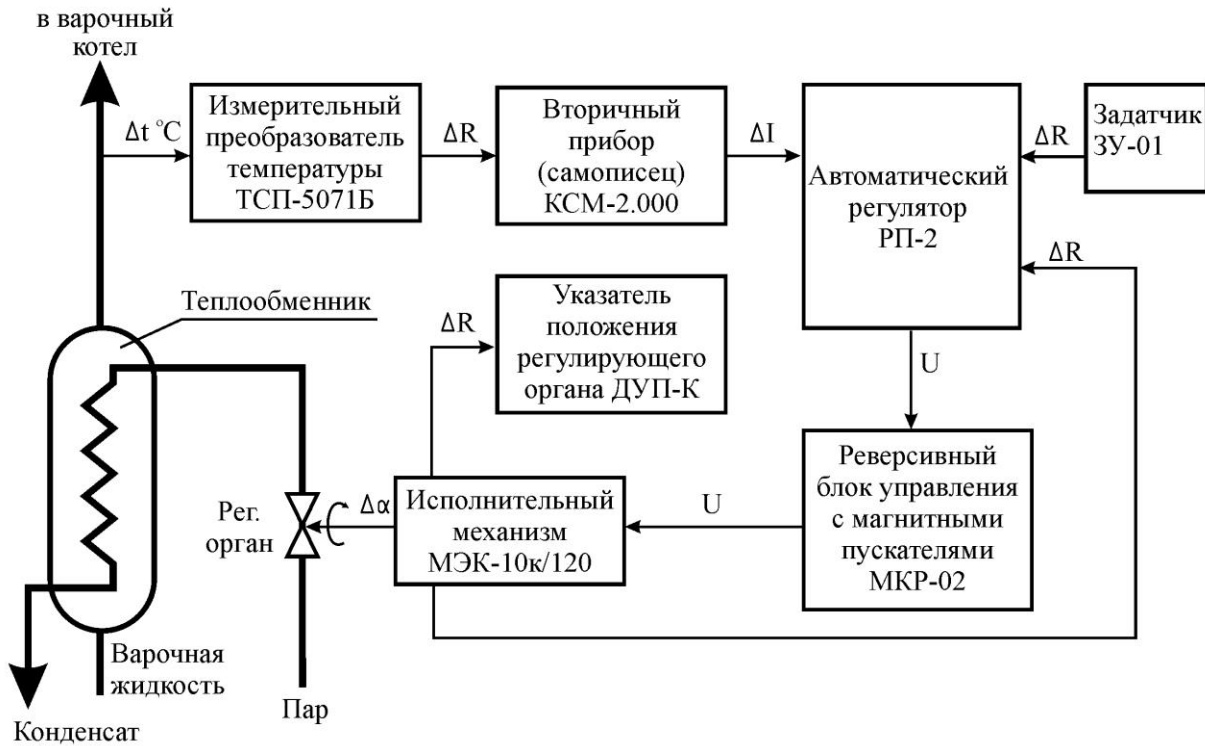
в варочный котел

$\Delta t$ °C

Измерительный преобразователь температуры ТСП-5071Б

$\Delta R$

Вторичный прибор (самописец) КСМ-2.000

$\Delta I$

Автоматический регулятор РП-2

$\Delta R$

Задатчик ЗУ-01

$\Delta R$

Теплообменник

$\Delta R$

Указатель положения регулирующего органа ДУП-К

U

Реверсивный блок управления с магнитными пускателями МКР-02

U

Рег. орган

$\Delta\alpha$

Исполнительный механизм МЭК-10к/120

Варочная жидкость

Пар

Конденсат